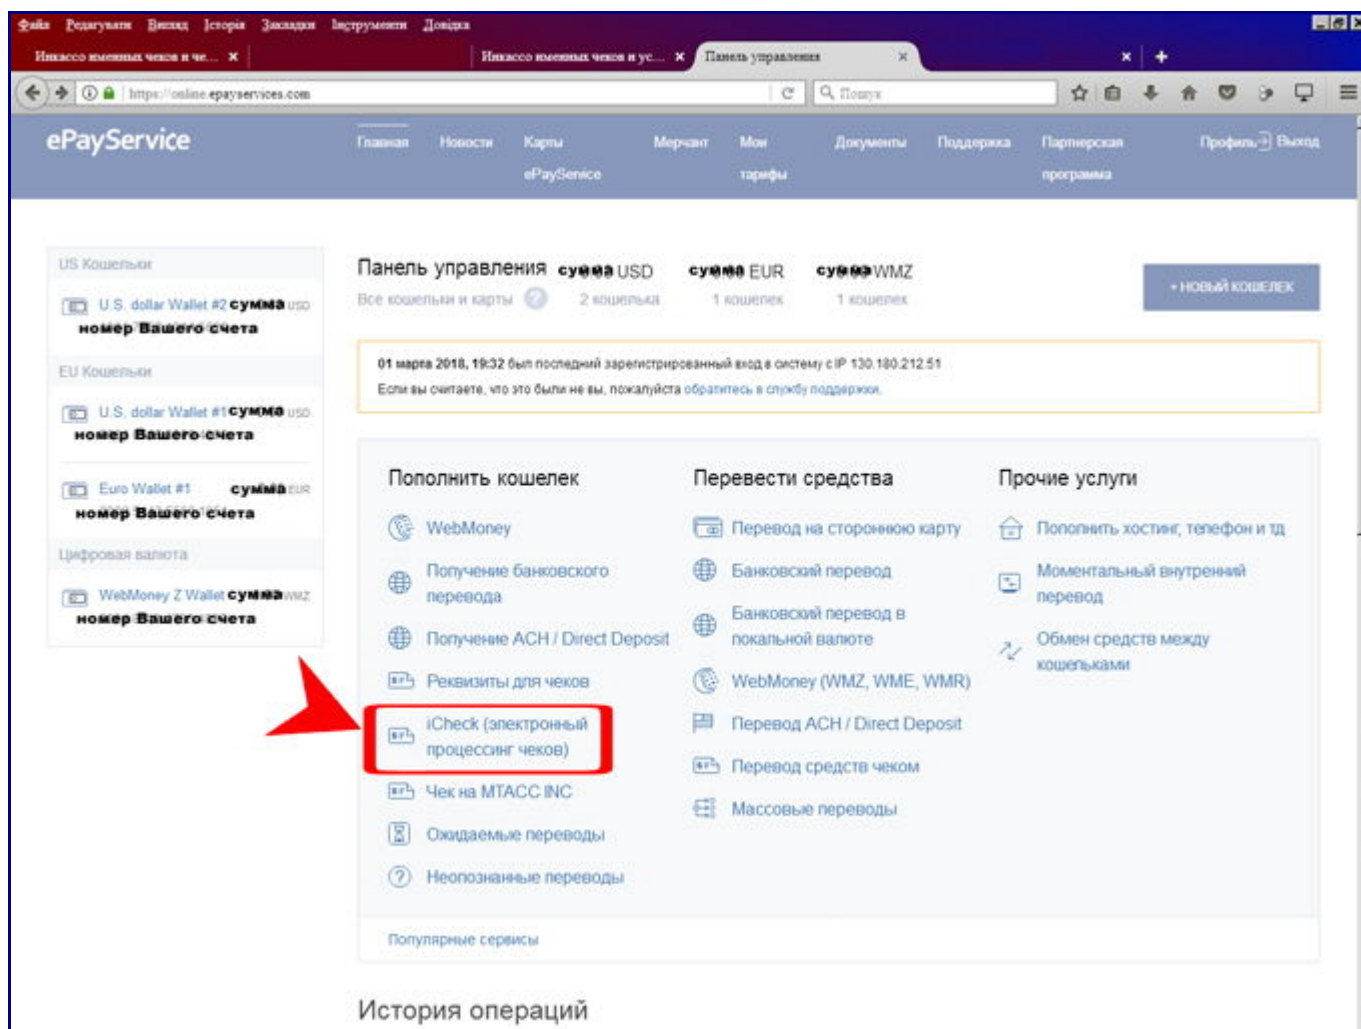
Файл Редагувати Вигляд Історія Закладки Інструменти Довідка

Инкассо именных чеков и че... ×
Инкассо именных чеков и ус... ×
Панель управления ×

https://online.epayservices.com
Пошук

ePayService

Главная Новости Карты ePayService Мерчант Мои тарифы Документы Поддержка Партнерская программа Профиль Выход

US Кошельки
U.S. dollar Wallet #2 сумма USD
номер Вашего счета
EU Кошельки
U.S. dollar Wallet #1 сумма USD
номер Вашего счета
Euro Wallet #1 сумма EUR
номер Вашего счета
Цифровая валюта
WebMoney Z Wallet сумма WMZ
номер Вашего счета

Панель управления сумма USD сумма EUR сумма WMZ
Все кошельки и карты 2 кошелька 1 кошелек 1 кошелек

+ НОВЫЙ КОШЕЛЕК

01 марта 2018, 19:32 был последний зарегистрированный вход в систему с IP 130.180.212.51
Если вы считаете, что это были не вы, пожалуйста обратитесь в службу поддержки.

Пополнить кошелек
WebMoney
Получение банковского перевода
Получение ACH / Direct Deposit
Реквизиты для чеков
iCheck (электронный процессинг чеков)
Чек на MTACC INC
Ожидаемые переводы
Неопознанные переводы

Перевести средства
Перевод на стороннюю карту
Банковский перевод
Банковский перевод в локальной валюте
WebMoney (WMZ, WME, WMR)
Перевод ACH / Direct Deposit
Перевод средств чеком
Массовые переводы

Прочие услуги
Пополнить хостинг, телефон и тд
Моментальный внутренний перевод
Обмен средств между кошельками

Популярные сервисы

История операций